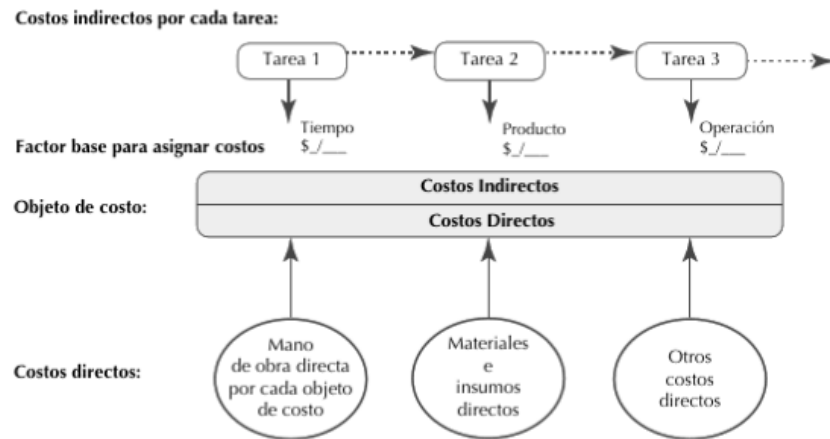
Costos indirectos por cada tarea:

Tarea 1

Tarea 2

Tarea 3

Factor base para asignar costos

Tiempo
$_/___

Producto
$_/___

Operación
$_/___

Objeto de costo:

Costos Indirectos

Costos Directos

Costos directos:

Mano de obra directa por cada objeto de costo

Materiales e insumos directos

Otros costos directos